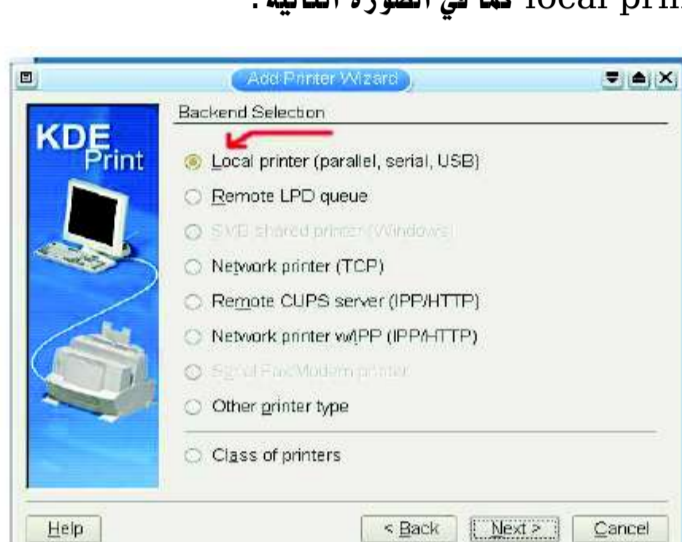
local prin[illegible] كما في الصورة التالية :

Add Printer Wizard

Backend Selection

KDE Print

Local printer (parallel, serial, USB)

Remote LPD queue

SMB shared printer (Windows)

Network printer (TCP)

Remote CUPS server (IPP/HTTP)

Network printer w/IPP (IPP/HTTP)

Serial Fax/Modem printer

Other printer type

Class of printers

Help

< Back

Next >

Cancel